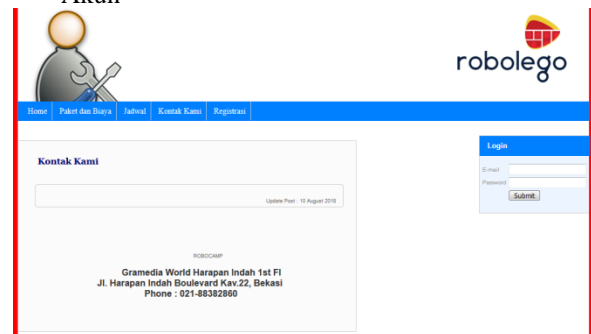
Akan

robolego

Home | Paket dan Biaya | Jadwal | Kontak Kami | Registrasi

Kontak Kami

Update Post : 10 August 2016

ROBOCAMP

Gramedia World Harapan Indah 1st Fl
Jl. Harapan Indah Boulevard Kav.22, Bekasi
Phone : 021-88382860

Login

E-mail

Password

Submit